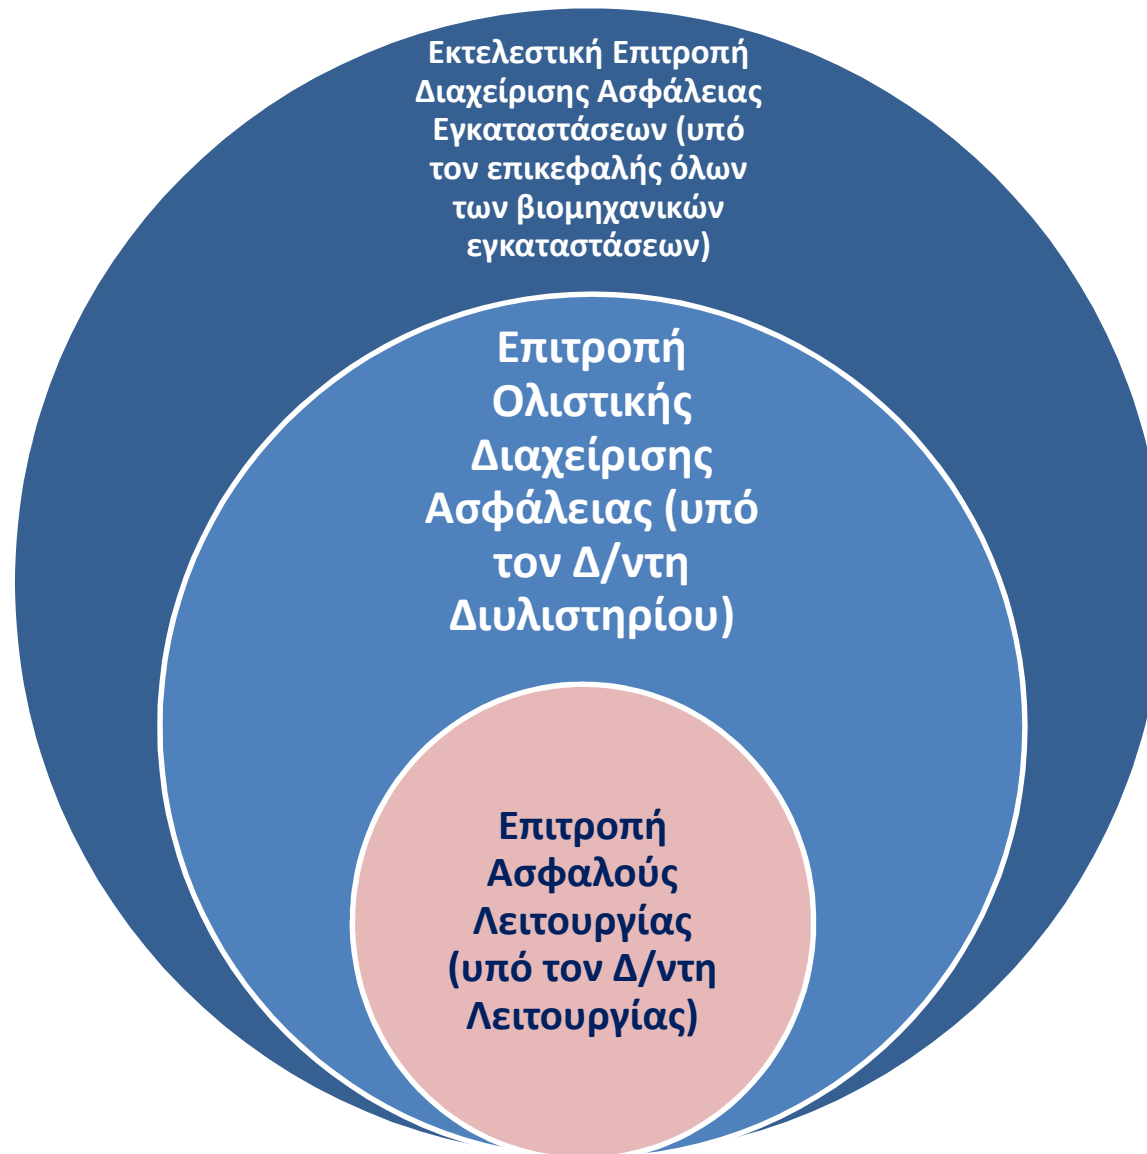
Εκτελεστική Επιτροπή Διαχείρισης Ασφάλειας Εγκαταστάσεων (υπό τον επικεφαλής όλων των βιομηχανικών εγκαταστάσεων)

Επιτροπή Ολιστικής Διαχείρισης Ασφάλειας (υπό τον Δ/ντη Διυλιστηρίου)

Επιτροπή Ασφαλούς Λειτουργίας (υπό τον Δ/ντη Λειτουργίας)